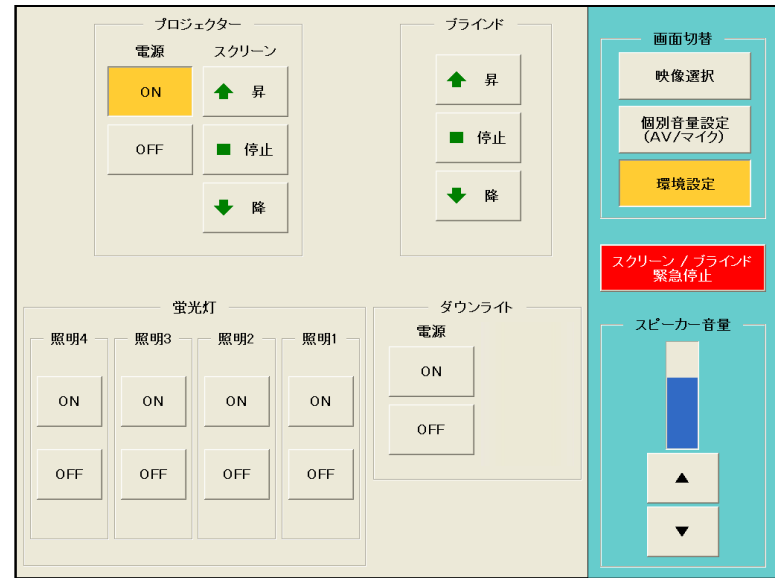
プロジェクター

電源

ON

OFF

スクリーン

昇

停止

降

ブラインド

昇

停止

降

画面切替

映像選択

個別音量設定
(AV/マイク)

環境設定

スクリーン / ブラインド
緊急停止

蛍光灯

照明4

ON

OFF

照明3

ON

OFF

照明2

ON

OFF

照明1

ON

OFF

ダウンライト

電源

ON

OFF

スピーカー音量

▲

▼